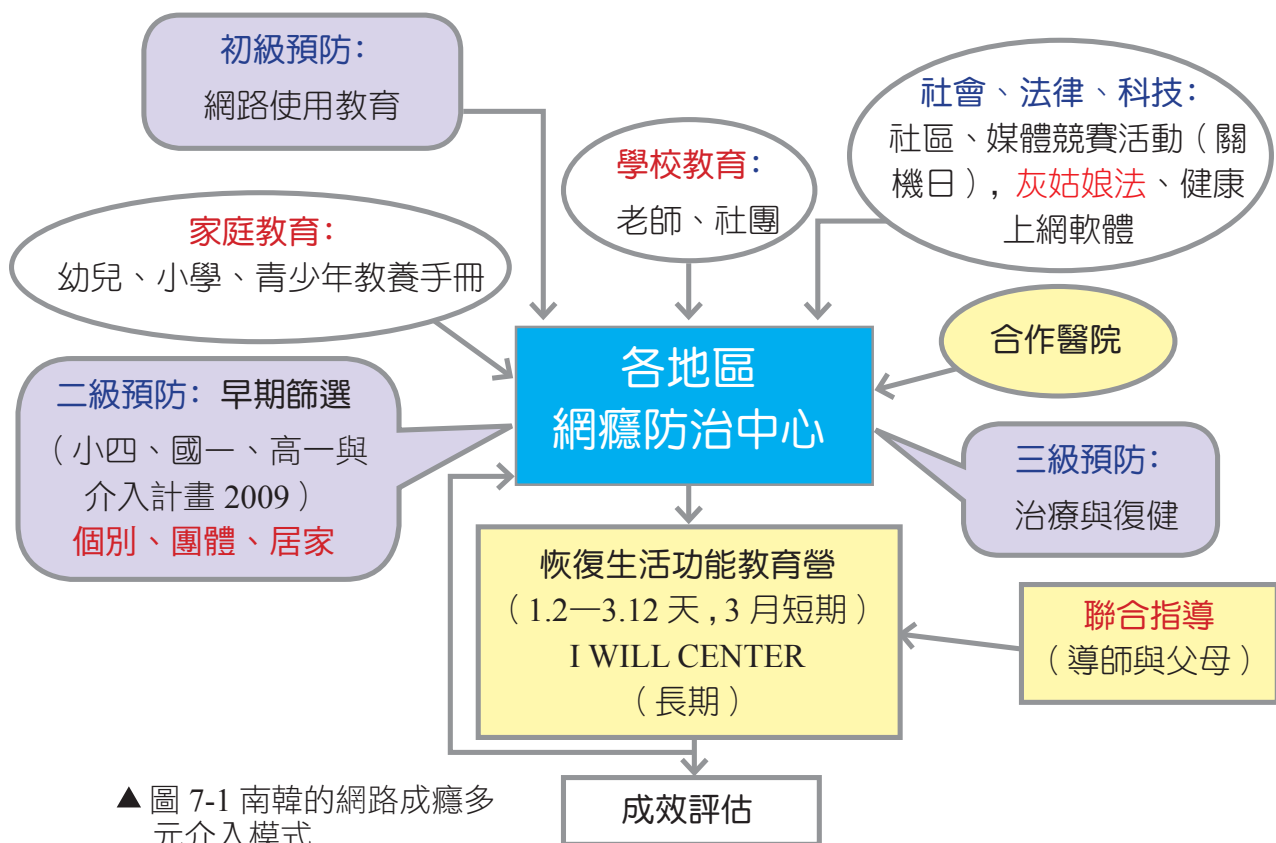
初級預防:
網路使用教育

學校教育:
老師、社團

社會、法律、科技:
社區、媒體競賽活動（關機日），灰姑娘法、健康上網軟體

家庭教育:
幼兒、小學、青少年教養手冊

各地區
網癮防治中心

合作醫院

二級預防: 早期篩選
（小四、國一、高一與介入計畫 2009）
個別、團體、居家

三級預防:
治療與復健

恢復生活功能教育營
（1.2—3.12 天 , 3 月短期）
I WILL CENTER
（長期）

聯合指導
（導師與父母）

成效評估

▲圖 7-1 南韓的網路成癮多元介入模式